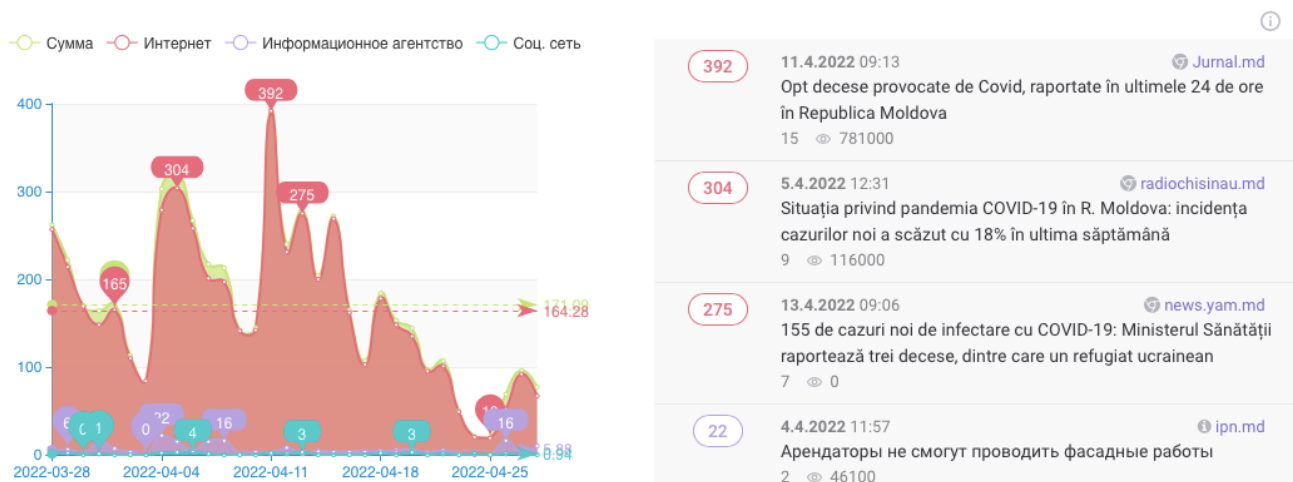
Сумма Интернет Информационное агентство Соц. сеть

400
300
200
100
0

392
304
275
165
171.99
164.28
6
0
1
0
22
4
16
3
3
16
5.88
0.94

2022-03-28 2022-04-04 2022-04-11 2022-04-18 2022-04-25

392
11.4.2022 09:13
Jurnal.md
Opt decese provocate de Covid, raportate în ultimele 24 de ore în Republica Moldova
15 781000

304
5.4.2022 12:31
radiochisinau.md
Situația privind pandemia COVID-19 în R. Moldova: incidența cazurilor noi a scăzut cu 18% în ultima săptămână
9 116000

275
13.4.2022 09:06
news.yam.md
155 de cazuri noi de infectare cu COVID-19: Ministerul Sănătății raportează trei decese, dintre care un refugiat ucrainean
7 0

22
4.4.2022 11:57
ipn.md
Арендаторы не смогут проводить фасадные работы
2 46100